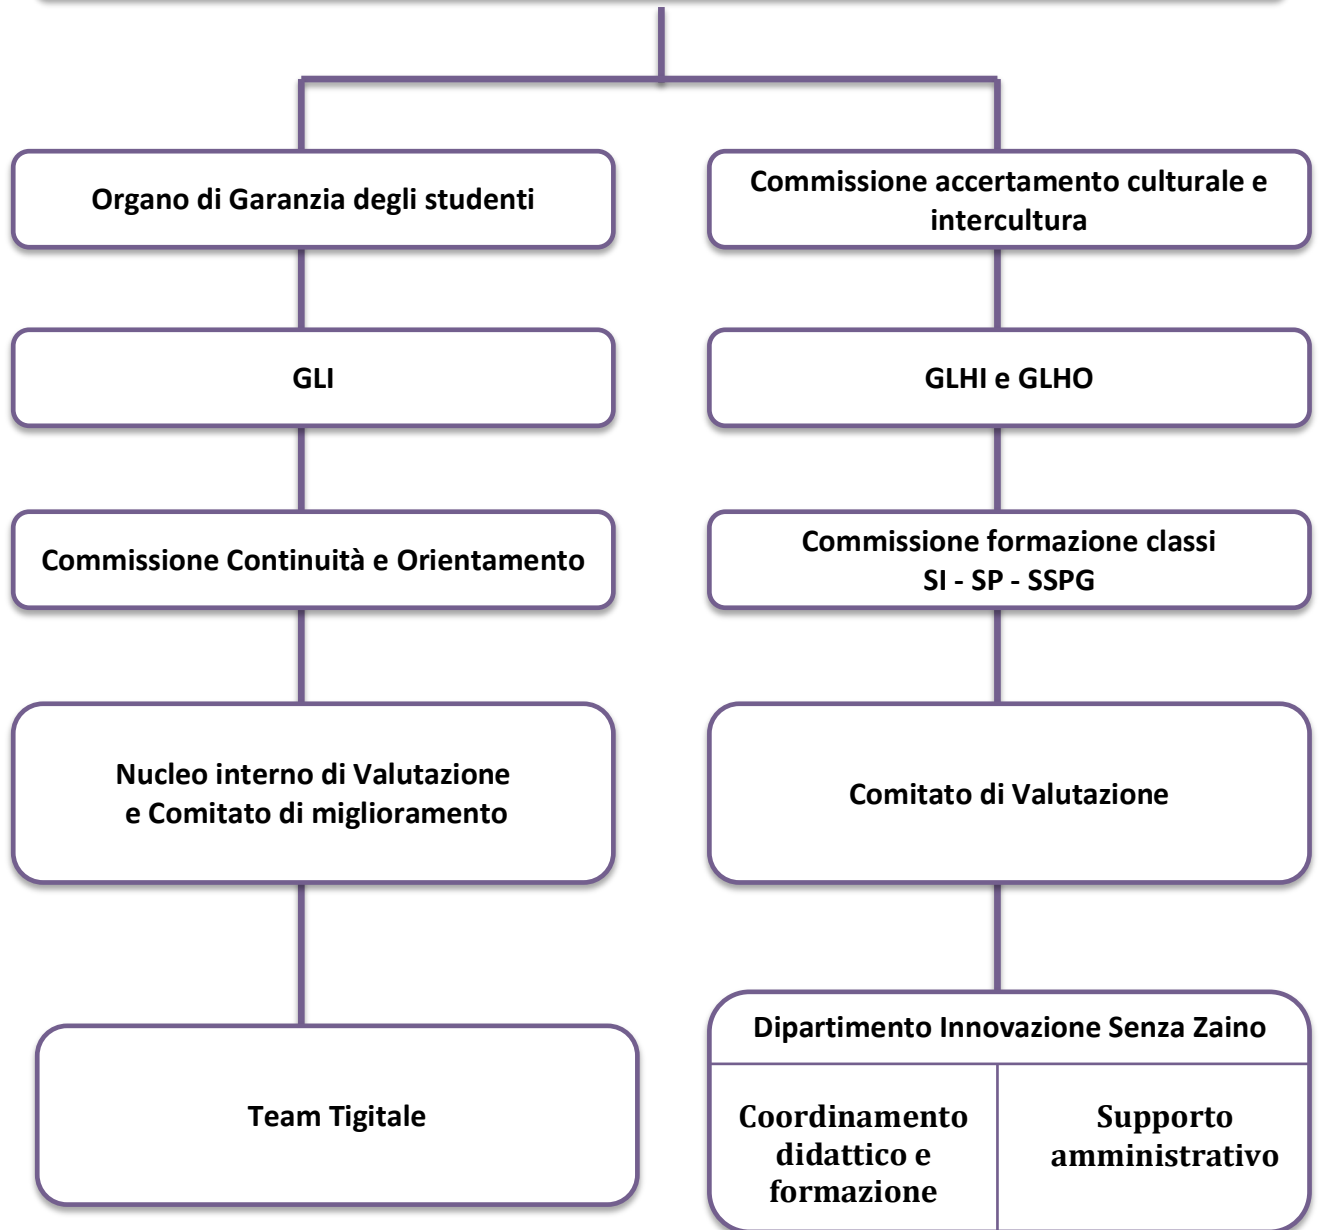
Organo di Garanzia degli studenti

GLI

Commissione Continuità e Orientamento

Nucleo interno di Valutazione e Comitato di miglioramento

Team Tigitale

Commissione accertamento culturale e intercultura

GLHI e GLHO

Commissione formazione classi SI - SP - SSPG

Comitato di Valutazione

Dipartimento Innovazione Senza Zaino

Coordinamento didattico e formazione

Supporto amministrativo